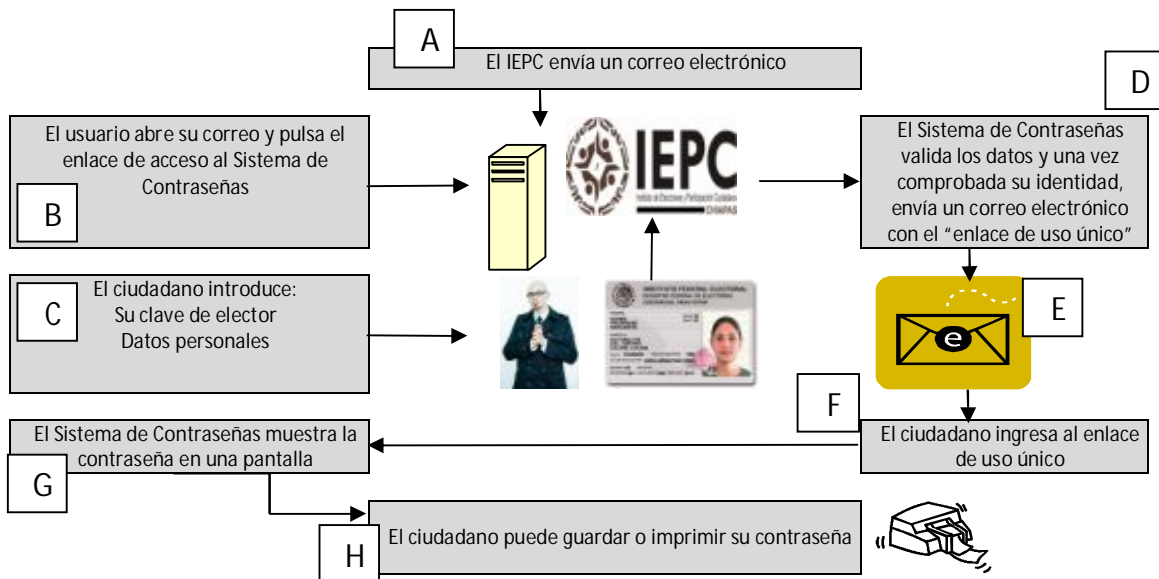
A

El IEPC envía un correo electrónico

D

El usuario abre su correo y pulsa el enlace de acceso al Sistema de Contraseñas

B

IEPC

El Sistema de Contraseñas valida los datos y una vez comprobada su identidad, envía un correo electrónico con el "enlace de uso único"

El ciudadano introduce:
Su clave de elector
Datos personales

C

E

e

F

El Sistema de Contraseñas muestra la contraseña en una pantalla

G

El ciudadano ingresa al enlace de uso único

El ciudadano puede guardar o imprimir su contraseña

H